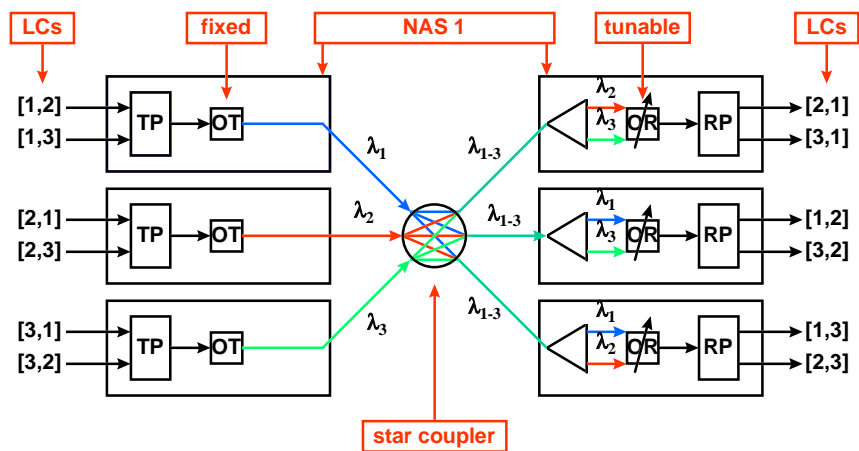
LCs

fixed

NAS 1

tunable

LCs

[1,2]

[1,3]

TP

OT

$\lambda_1$

$\lambda_{1-3}$

$\lambda_2$

$\lambda_3$

OR

RP

[2,1]

[3,1]

[2,1]

[2,3]

TP

OT

$\lambda_2$

$\lambda_{1-3}$

$\lambda_1$

$\lambda_3$

OR

RP

[1,2]

[3,2]

[3,1]

[3,2]

TP

OT

$\lambda_3$

$\lambda_{1-3}$

$\lambda_1$

$\lambda_2$

OR

RP

[1,3]

[2,3]

star coupler